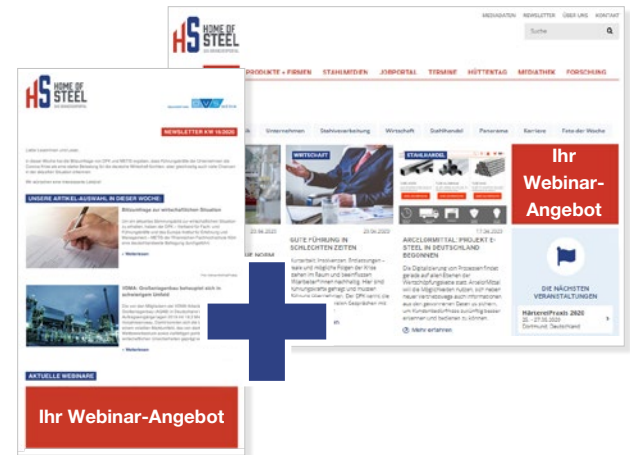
HOME OF STEEL

MEDIADATEN NEWSLETTER ÜBER UNS KONTAKT

Suche

PRODUKTE + FIRMEN STAHLMEDIEN JOBPORTAL TERMINE HÜTTENTAG MEDIATHEK FORSCHUNG

Unternehmen Stahlverarbeitung Wirtschaft Stahlhandel Panorama Karriere Foto der Woche

WIRTSCHAFT

STAHLHANDEL

GUTE FÜHRUNG IN SCHLECHTEN ZEITEN

ARCELORMITTAL: PROJEKT E-STEEL IN DEUTSCHLAND BEGONNEN

Mehr erfahren

Ihr Webinar-Angebot

DIE NÄCHSTEN VERANSTALTUNGEN

HärtereiPraxis 2020

Dortmund, Deutschland

HOME OF STEEL

NEWSLETTER KW 16/2020

UNSERE ARTIKEL-AUSWAHL IN DIESER WOCHE:

Bitzumfrage zur wirtschaftlichen Situation

Weiterlesen

VDMA: Großanlagenbau behauptet sich in schwierigem Umfeld

Weiterlesen

AKTUELLE WEBINARE

Ihr Webinar-Angebot